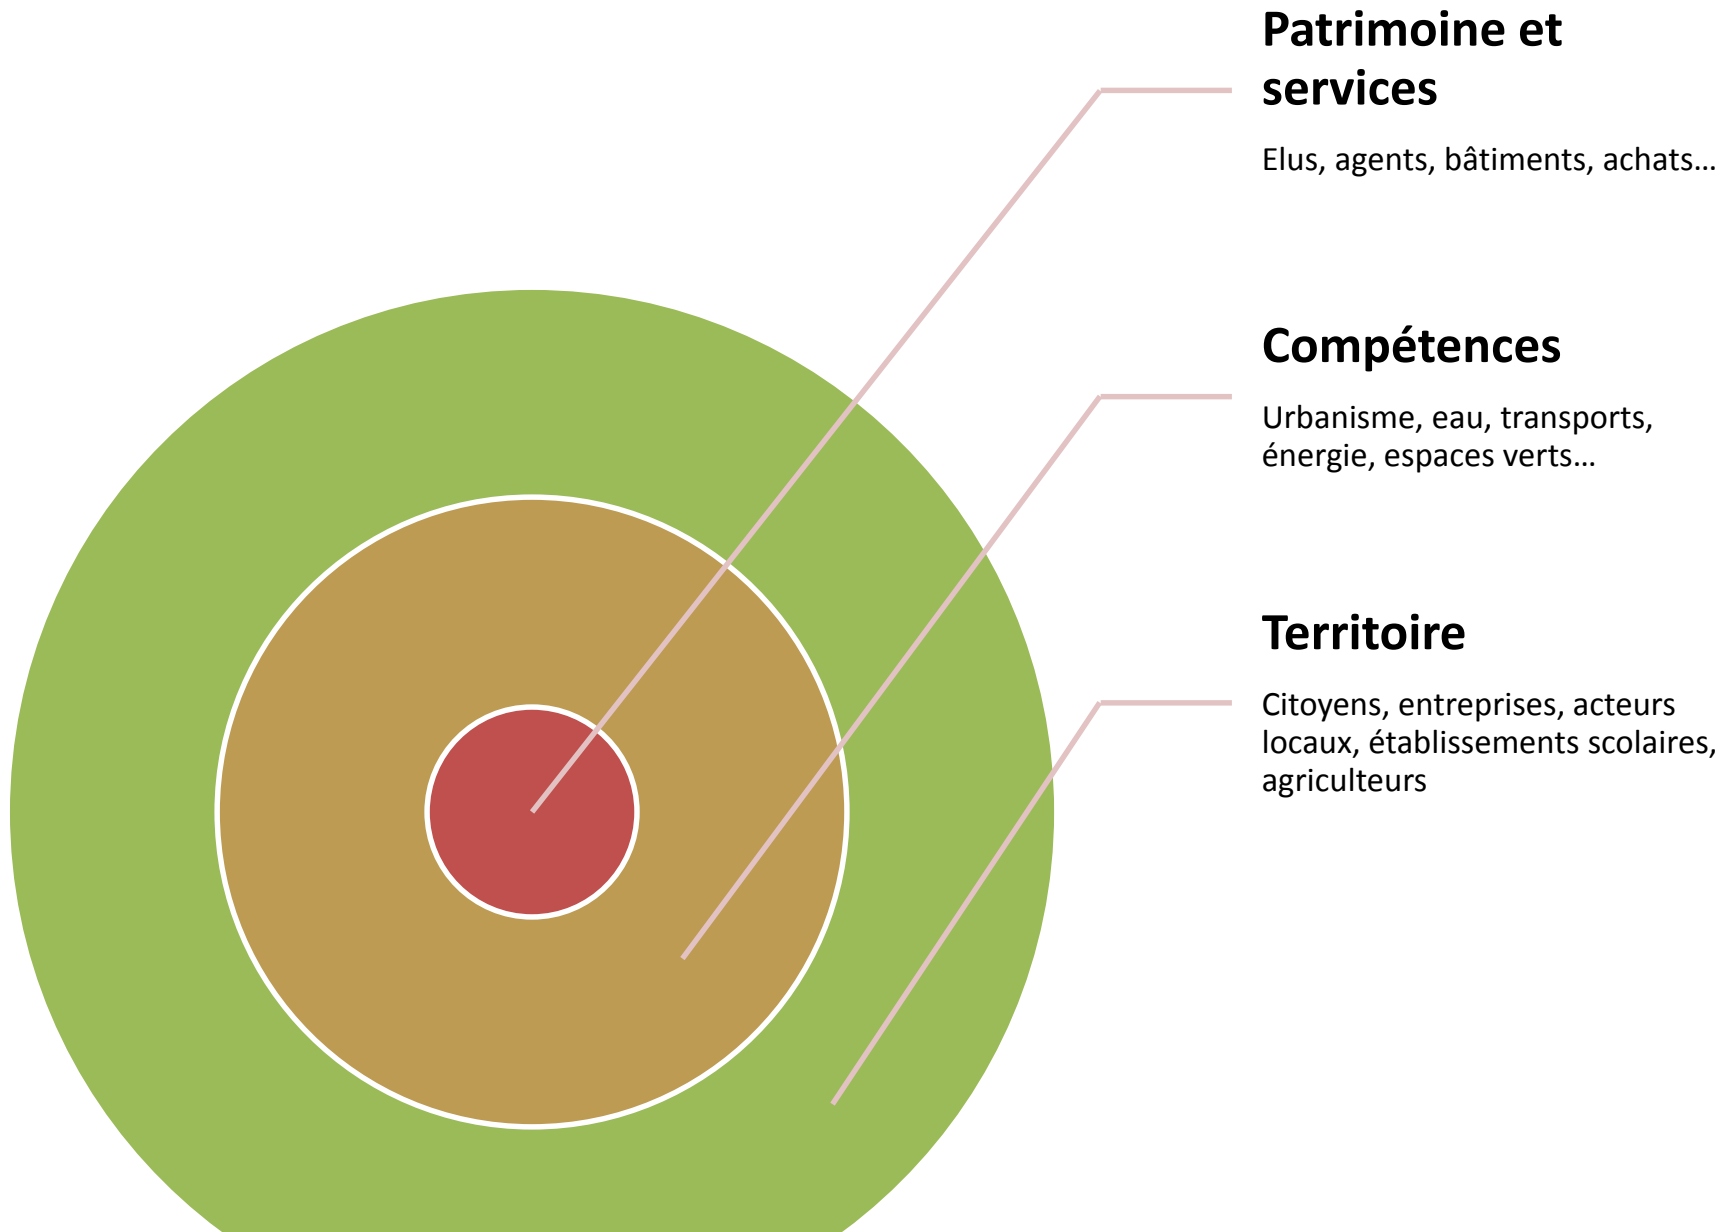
Patrimoine et services

Elus, agents, bâtiments, achats…

Compétences

Urbanisme, eau, transports, énergie, espaces verts…

Territoire

Citoyens, entreprises, acteurs locaux, établissements scolaires, agriculteurs